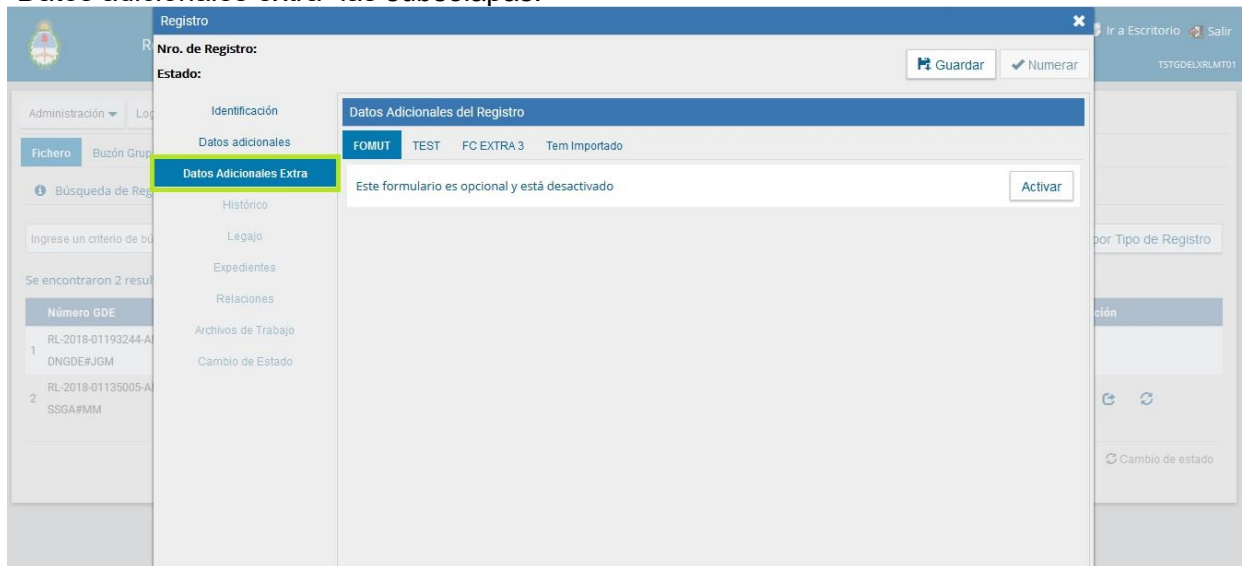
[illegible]

Registro

Nro. de Registro:
Estado:

Guardar
Numerar

Ir a Escritorio
Salir
TSTGDELXRLMT01

Administración
Log
Fichero
Buzón Grup
Búsqueda de Reg
Ingrese un criterio de bú
Se encontraron 2 resul
Número GDE
1 RL-2018-01193244-A DNGDE#JGM
2 RL-2018-01135005-A SSGA#MM

Identificación
Datos adicionales
Datos Adicionales Extra
Histórico
Legajo
Expedientes
Relaciones
Archivos de Trabajo
Cambio de Estado

Datos Adicionales del Registro
FOMUT
TEST
FC EXTRA 3
Tem Importado

Este formulario es opcional y está desactivado
Activar

por Tipo de Registro
ción
Cambio de estado